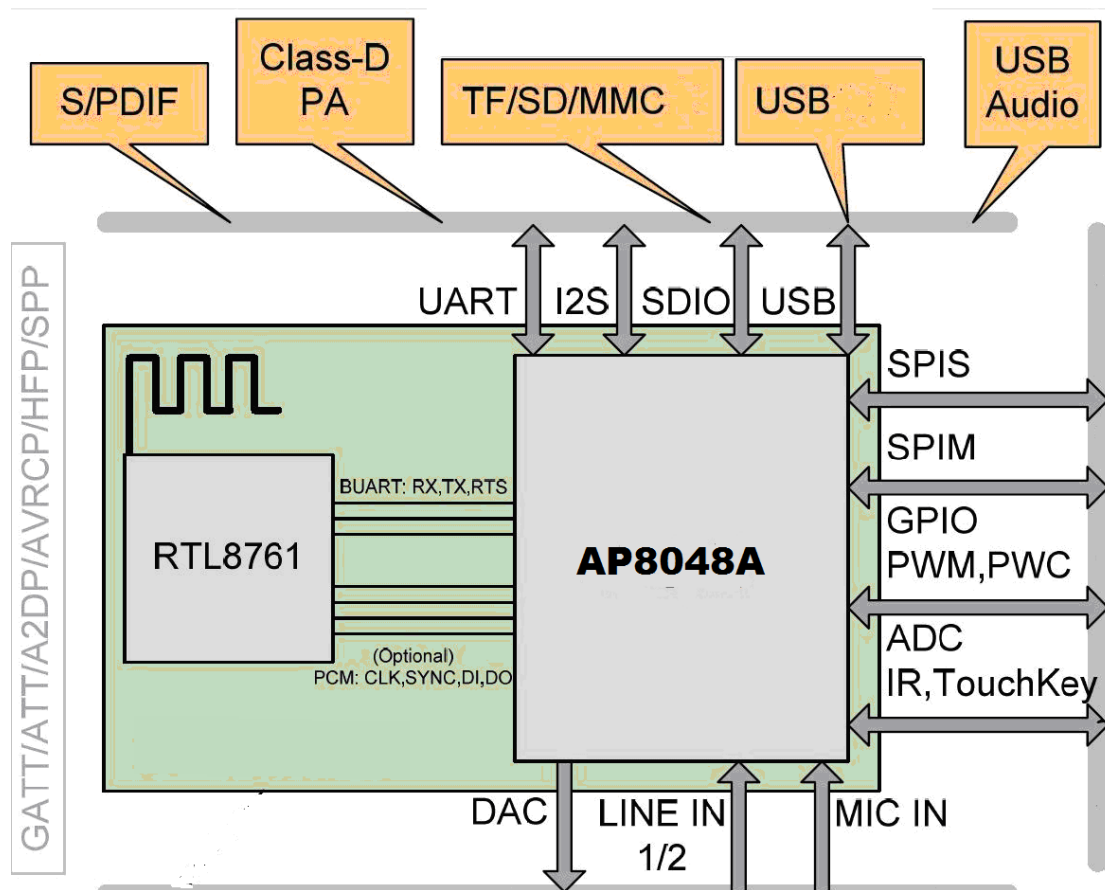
S/PDIF

Class-D PA

TF/SD/MMC

USB

USB Audio

GATT/ATT/A2DP/AVRCP/HFP/SPP

UART I2S SDIO USB

SPIS

SPIM

GPIO PWM,PWC

ADC IR,TouchKey

BUART: RX,TX,RTS

RTL8761

AP8048A

(Optional) PCM: CLK,SYNC,DI,DO

DAC

LINE IN 1/2

MIC IN